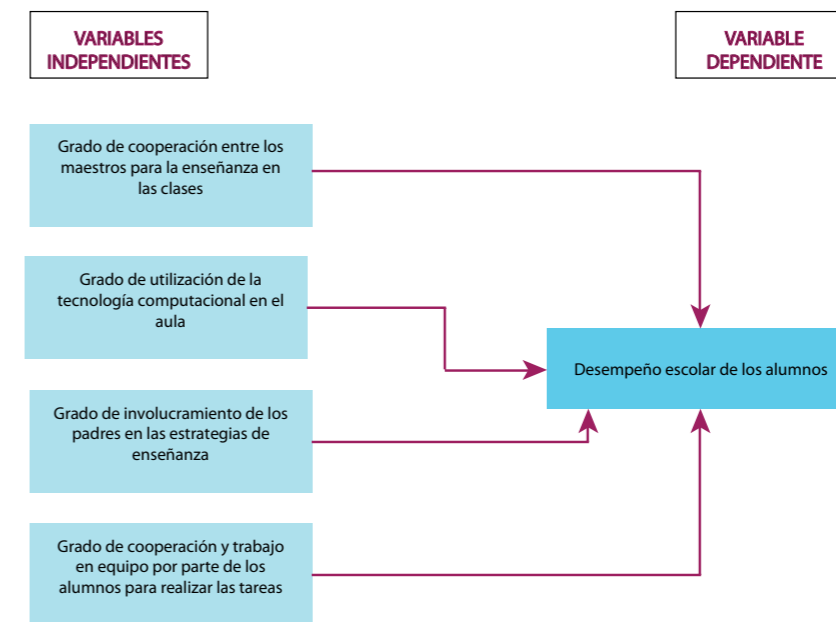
VARIABLES INDEPENDIENTES

VARIABLE DEPENDIENTE

Grado de cooperación entre los maestros para la enseñanza en las clases

Grado de utilización de la tecnología computacional en el aula

Grado de involucramiento de los padres en las estrategias de enseñanza

Grado de cooperación y trabajo en equipo por parte de los alumnos para realizar las tareas

Desempeño escolar de los alumnos